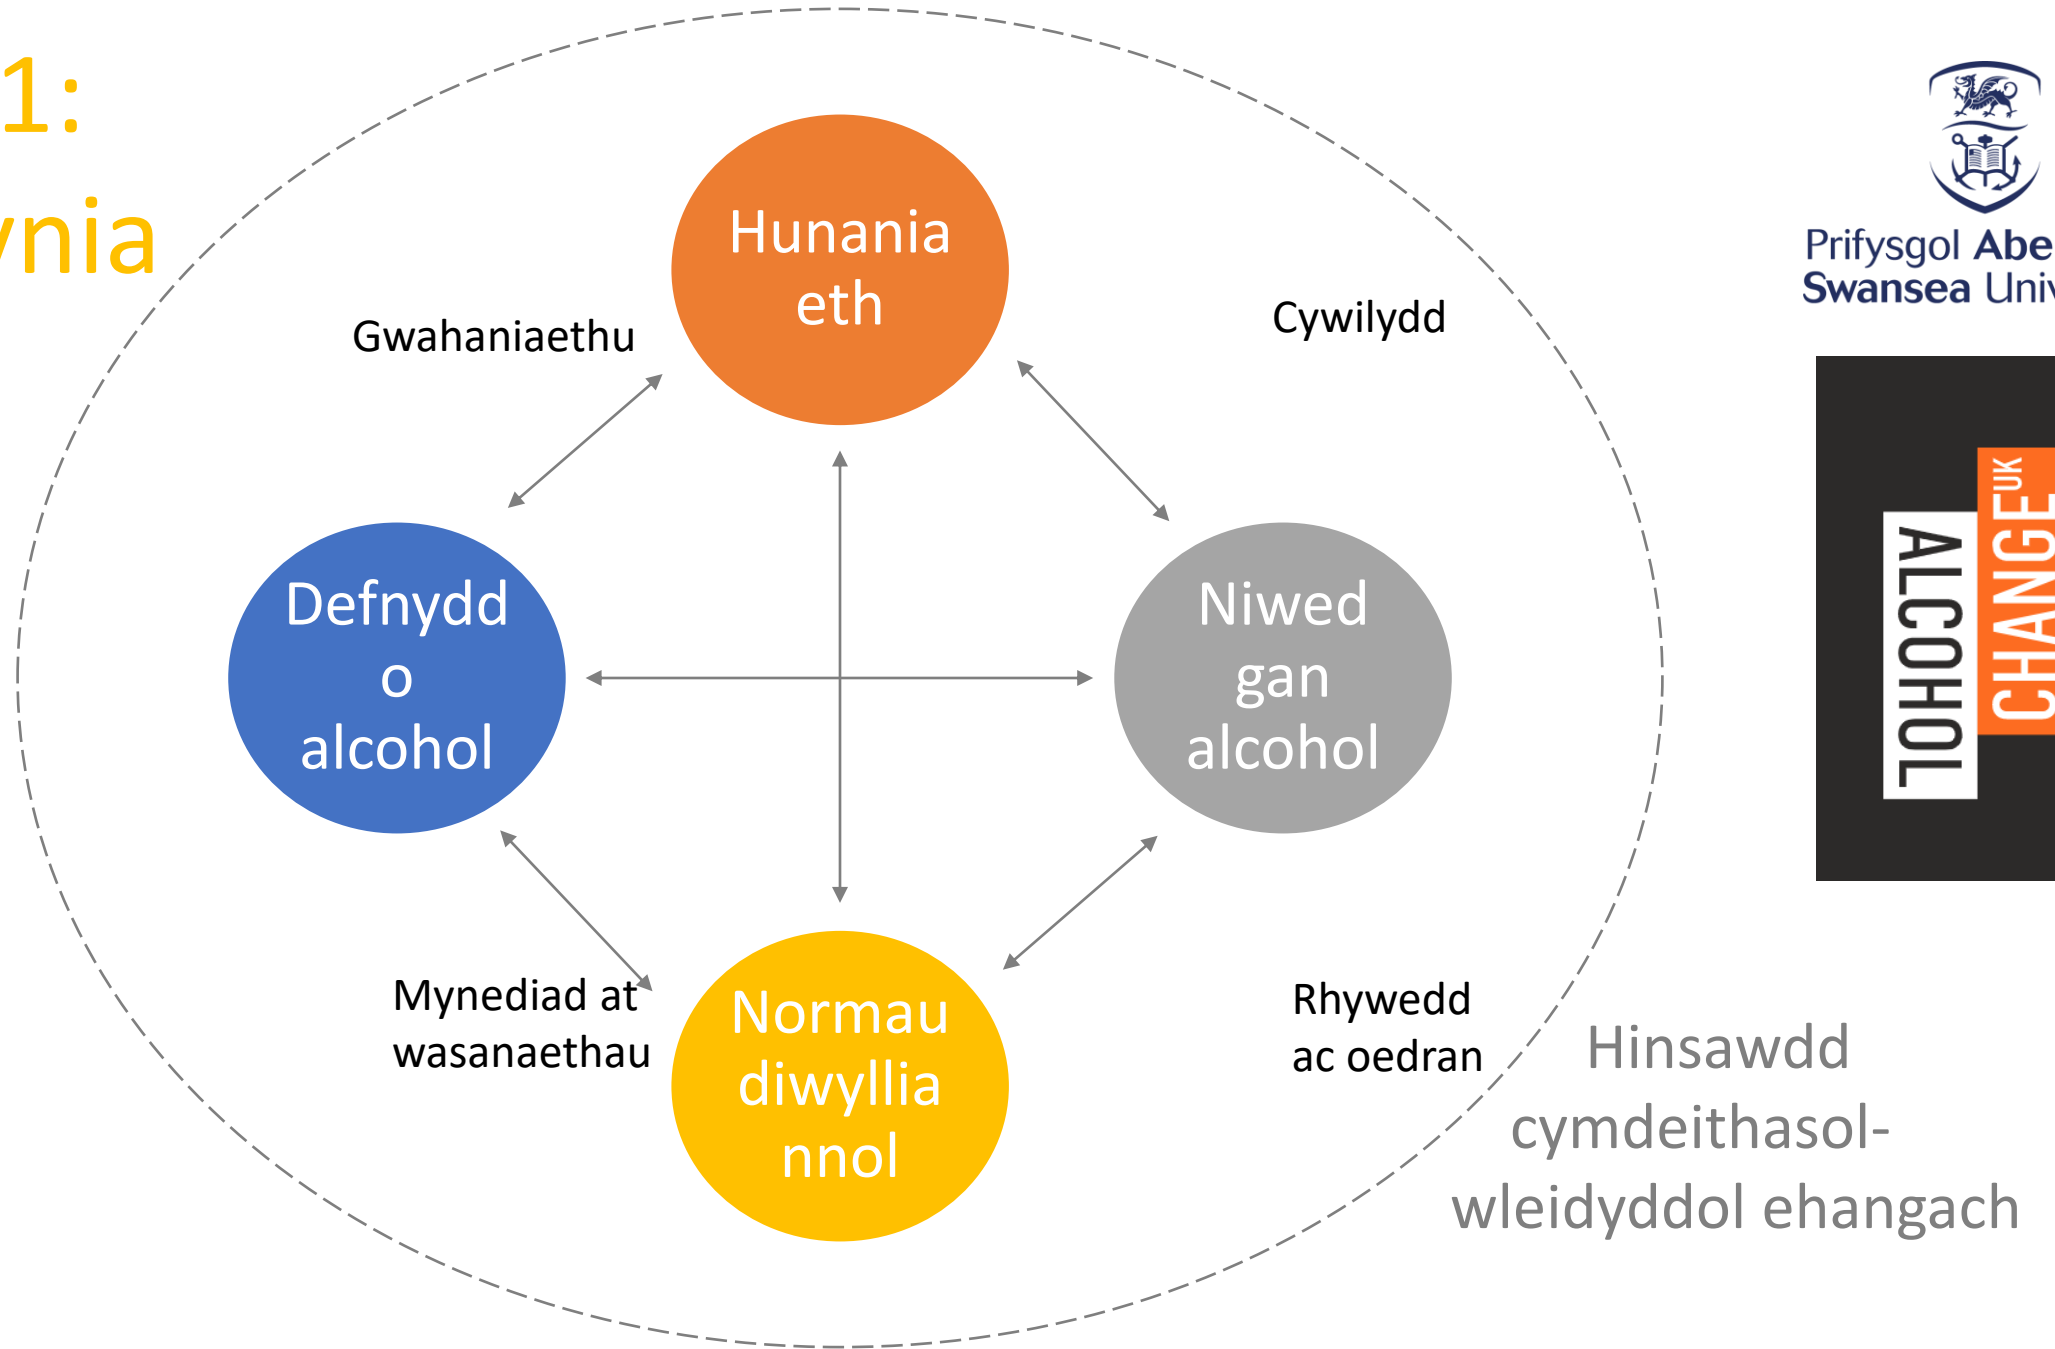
1:
ynia

Hunaniaeth

Gwahaniaethu

Cywilydd

Defnydd o alcohol

Niwed gan alcohol

Normau diwylliannol

Mynediad at wasanaethau

Rhywedd ac oedran

Hinsawdd cymdeithasol-wleidyddol ehangach

Prifysgol Abe
Swansea Univ

ALCOHOL CHANGE UK